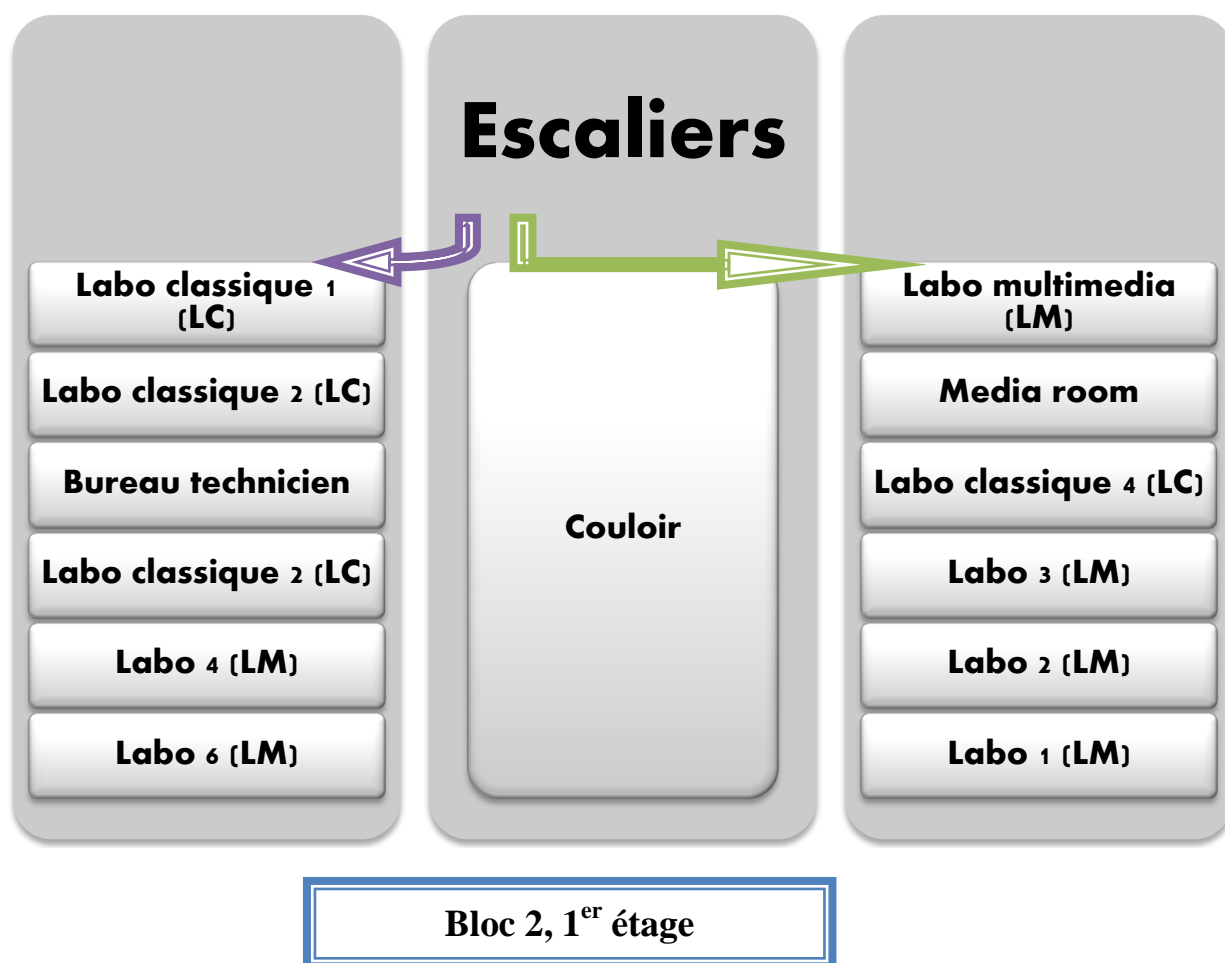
Escaliers

Labo classique 1 (LC)

Labo classique 2 (LC)

Bureau technicien

Labo classique 2 (LC)

Labo 4 (LM)

Labo 6 (LM)

Couloir

Labo multimedia (LM)

Media room

Labo classique 4 (LC)

Labo 3 (LM)

Labo 2 (LM)

Labo 1 (LM)

Bloc 2, 1$^{er}$ étage